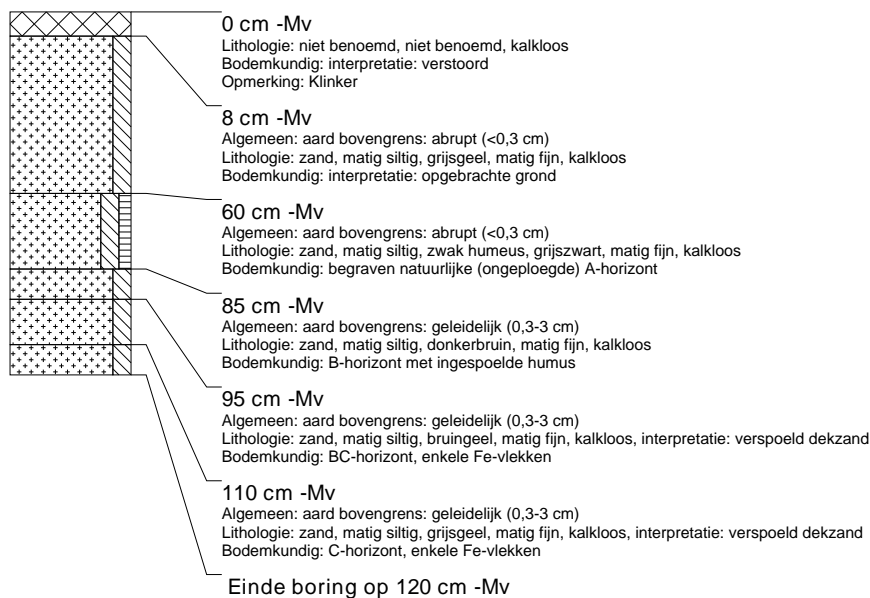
0 cm -Mv
Lithologie: niet benoemd, niet benoemd, kalkloos
Bodemkundig: interpretatie: verstoord
Opmerking: Klinker

8 cm -Mv
Algemeen: aard bovengrens: abrupt (<0,3 cm)
Lithologie: zand, matig siltig, grijsgeel, matig fijn, kalkloos
Bodemkundig: interpretatie: opgebrachte grond

60 cm -Mv
Algemeen: aard bovengrens: abrupt (<0,3 cm)
Lithologie: zand, matig siltig, zwak humeus, grijszwart, matig fijn, kalkloos
Bodemkundig: begraven natuurlijke (ongeploegde) A-horizont

85 cm -Mv
Algemeen: aard bovengrens: geleidelijk (0,3-3 cm)
Lithologie: zand, matig siltig, donkerbruin, matig fijn, kalkloos
Bodemkundig: B-horizont met ingespoelde humus

95 cm -Mv
Algemeen: aard bovengrens: geleidelijk (0,3-3 cm)
Lithologie: zand, matig siltig, bruingeel, matig fijn, kalkloos, interpretatie: verspoeld dekzand
Bodemkundig: BC-horizont, enkele Fe-vlekken

110 cm -Mv
Algemeen: aard bovengrens: geleidelijk (0,3-3 cm)
Lithologie: zand, matig siltig, grijsgeel, matig fijn, kalkloos, interpretatie: verspoeld dekzand
Bodemkundig: C-horizont, enkele Fe-vlekken

Einde boring op 120 cm -Mv